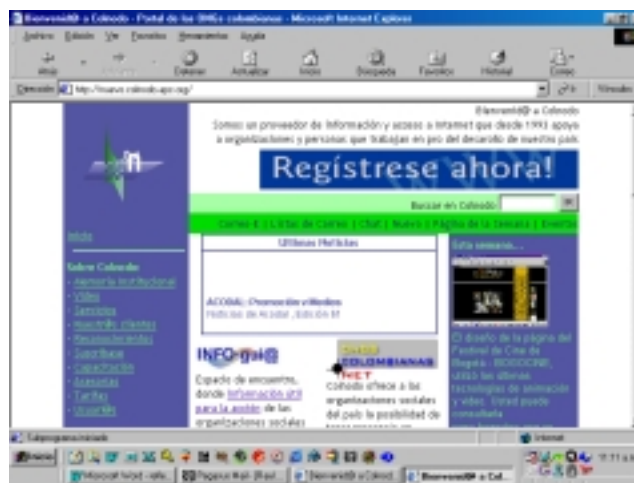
Bienvenid@ a Colnodo - Portal de las ONGs colombianas - Microsoft Internet Explorer

Archivo Edición Ver Favoritos Herramientas Ayuda

Atrás Adelante Detener Actualizar Inicio Búsqueda Favoritos Historial Correo

Dirección http://nuevo.colnodo.apc.org/ Ir Vínculos

Bienvenid@ a Colnodo

Somos un proveedor de información y acceso a Internet que desde 1993 apoya a organizaciones y personas que trabajan en pro del desarrollo de nuestro país

Regístrese ahora!

Buscar en Colnodo:

Correo-E | Listas de Correo | Chat | Nuevo | Página de la Semana | Eventos

Inicio

Sobre Colnodo
- Memoria Institucional
- Video
- Servicios
- Nuestros clientes
- Reconocimientos
- Suscríbase
- Capacitación
- Asesorías
- Tarifas
- WiseNet

Últimas Noticias

ACOGAL: Promoción v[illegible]
Noticias de Acogal, Edición 61

INFO-guí@

Espacio de encuentro, donde Información útil para la acción de las organizaciones sociales

ONGS COLOMBIANAS .NET

Colnodo ofrece a las organizaciones sociales del país la posibilidad de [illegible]

Esta semana...

El diseño de la página del Festival de Cine de Bogotá, BOGOCINE, utilizó las últimas tecnologías de animación y video. Usted puede consultarla

Listo para mostrar

Internet

Inicio

Microsoft Word - sitio... Pegasus Mail - [Fold... Bienvenid@ a Colnod... Bienvenid@ a Col...

11:11 a.m.